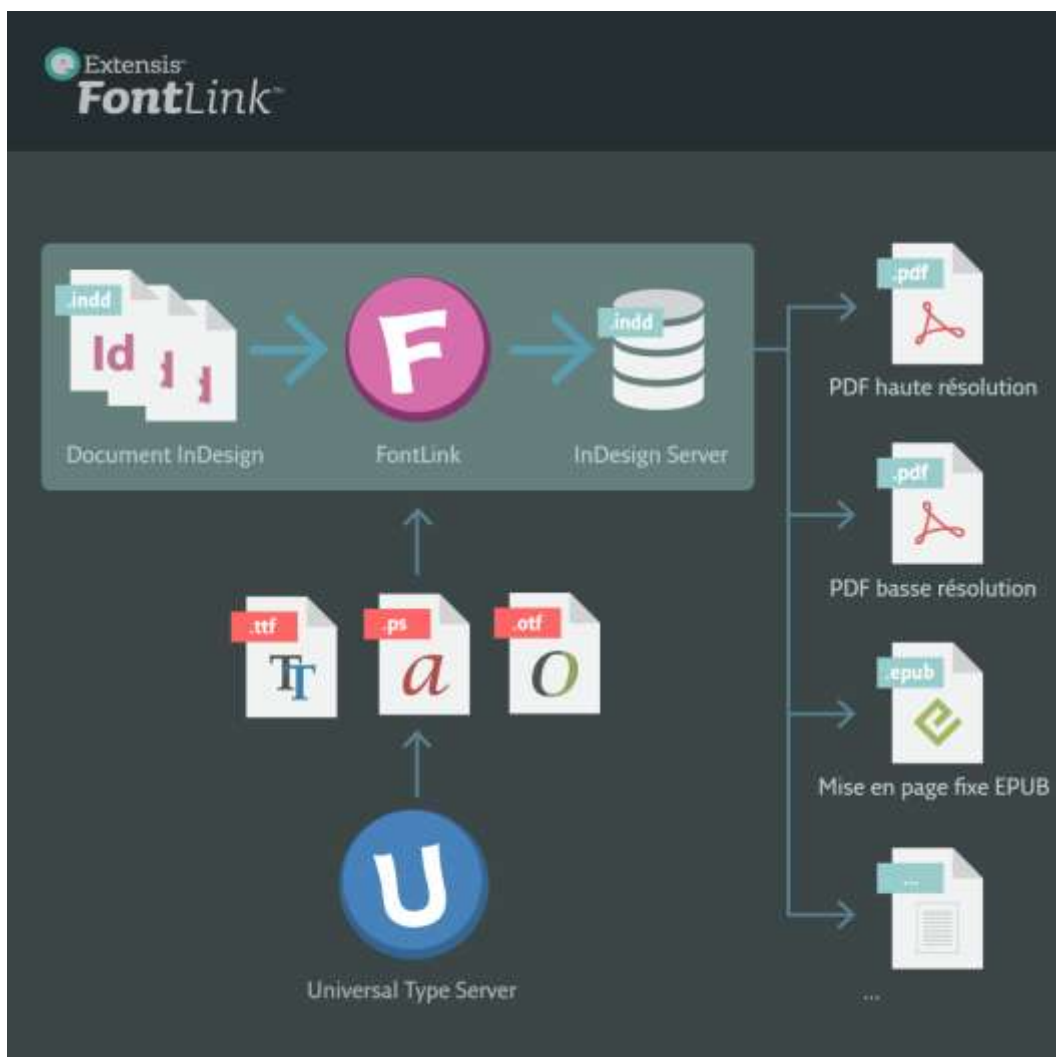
Extensis
FontLink

.indd
Id
Document InDesign

F
FontLink

.indd
InDesign Server

.pdf
PDF haute résolution

.pdf
PDF basse résolution

.epub
Mise en page fixe EPUB

...
...

.ttf
.ps
a
.otf
O

U
Universal Type Server